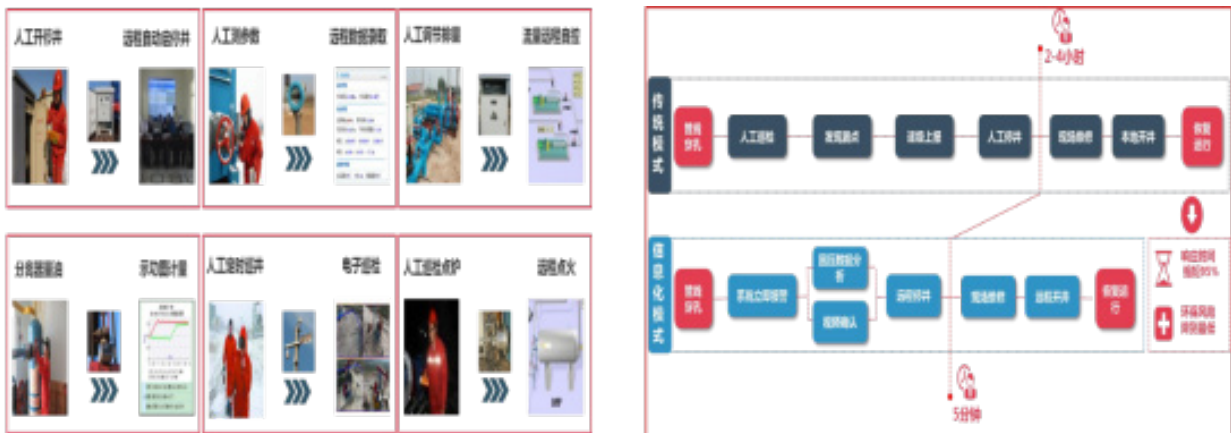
人工开关井 远程自动启停井

人工测参数 远程数据获取

人工调节参数 流量远程自控

分离器量油 示功图计量

人工巡检巡井 电子巡检

人工巡检点炉 远程点火

2-4小时

传统模式

管线穿孔 人工巡检 发现漏点 逐级上报 人工关井 现场维修 本地开井 恢复运行

信息化模式

管线穿孔 系统立即报警 回压数据分析 视频确认 远程关井 现场维修 远程开井 恢复运行

响应时间 缩短95%

环保风险 消除隐患

5分钟